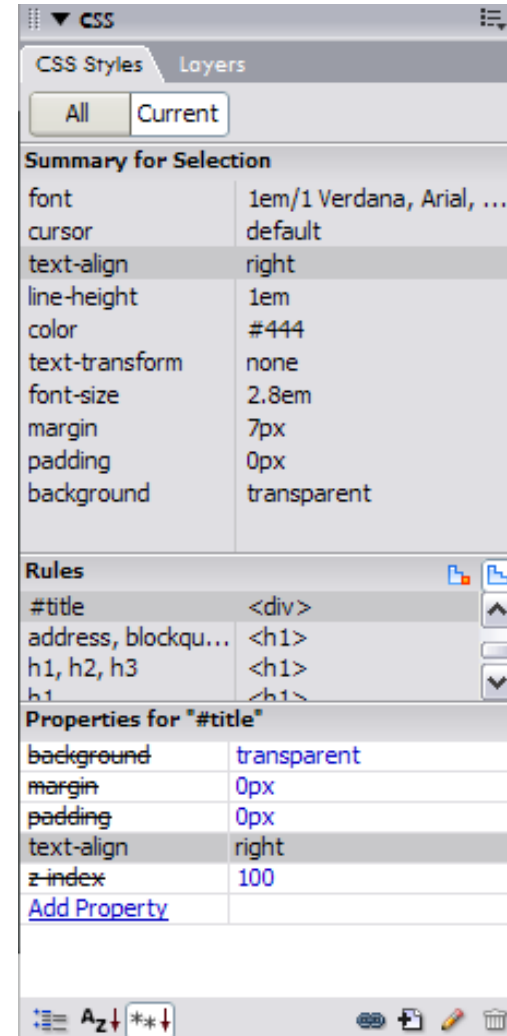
▼ CSS

CSS Styles | Layers

All | Current

Summary for Selection

| | |
|---|---|
| font | 1em/1 Verdana, Arial, ... |
| cursor | default |
| text-align | right |
| line-height | 1em |
| color | #444 |
| text-transform | none |
| font-size | 2.8em |
| margin | 7px |
| padding | 0px |
| background | transparent |

Rules

| | |
|---|---|
| #title | <div> |
| address, blockqu... | <h1> |
| h1, h2, h3 | <h1> |
| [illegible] | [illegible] |

Properties for "#title"

| | |
|---|---|
| ~~background~~ | transparent |
| ~~margin~~ | 0px |
| ~~padding~~ | 0px |
| text-align | right |
| ~~z-index~~ | 100 |
| Add Property | |